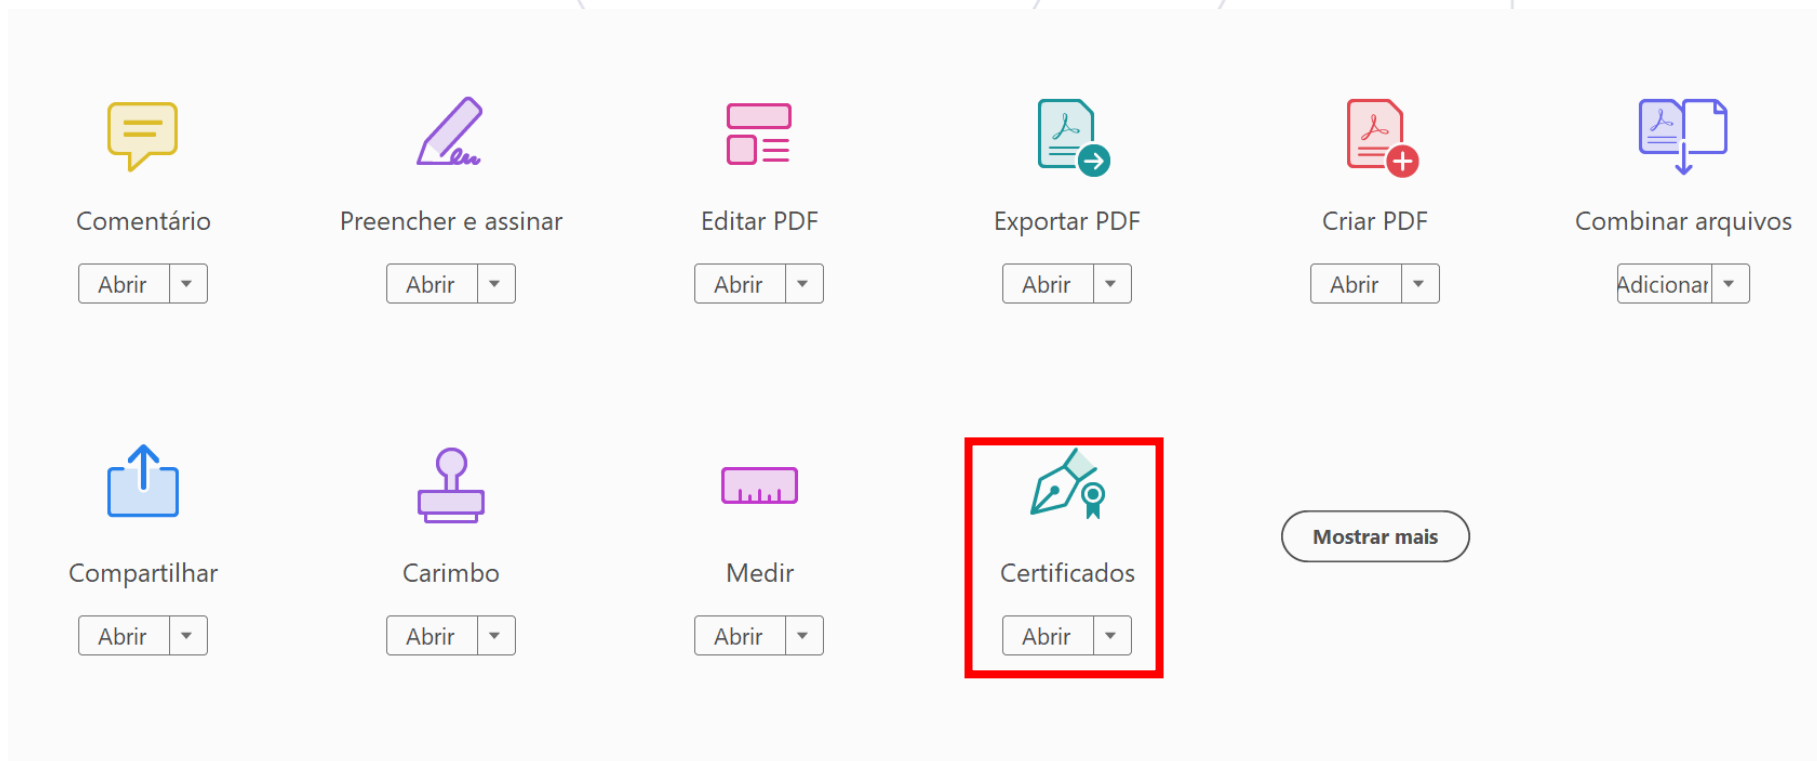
Comentário
Abrir

Preencher e assinar
Abrir

Editar PDF
Abrir

Exportar PDF
Abrir

Criar PDF
Abrir

Combinar arquivos
Adicionar

Compartilhar
Abrir

Carimbo
Abrir

Medir
Abrir

Certificados
Abrir

Mostrar mais